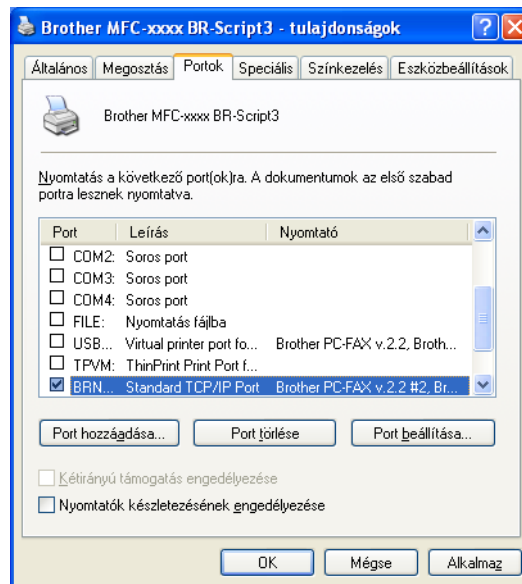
Brother MFC-xxxx BR-Script3 - tulajdonságok

Általános | Megosztás | Portok | Speciális | Színkezelés | Eszközbeállítások

Brother MFC-xxxx BR-Script3

Nyomtatás a következő port(ok)ra. A dokumentumok az első szabad portra lesznek nyomtatva.

| Port | Leírás | Nyomtató |
|---|---|---|
| ☐ COM2: | Soros port | |
| ☐ COM3: | Soros port | |
| ☐ COM4: | Soros port | |
| ☐ FILE: | Nyomtatás fájlba | |
| ☐ USB... | Virtual printer port fo... | Brother PC-FAX v.2.2, Broth... |
| ☐ TPVM: | ThinPrint Print Port f... | |
| ☑ BRN... | Standard TCP/IP Port | Brother PC-FAX v.2.2 #2, Br... |

Port hozzáadása... | Port törlése | Port beállítása...

☐ Kétirányú támogatás engedélyezése

☐ Nyomtatók készletezésének engedélyezése

OK | Mégse | Alkalmaz